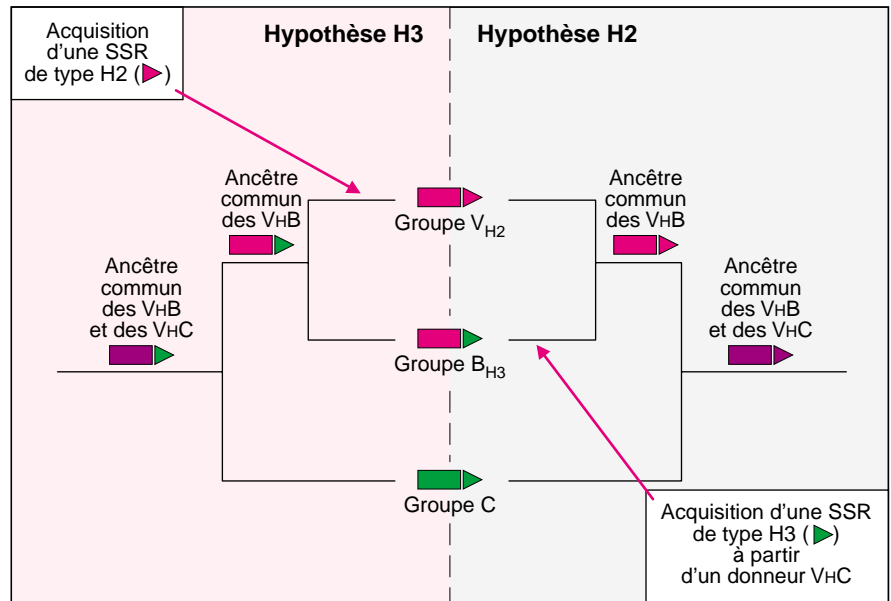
Acquisition d'une SSR de type H2 ( )

Hypothèse H3

Hypothèse H2

Ancêtre commun des VHB

Groupe $V_{H2}$

Ancêtre commun des VHB

Ancêtre commun des VHB et des VHC

Groupe $B_{H3}$

Ancêtre commun des VHB et des VHC

Groupe C

Acquisition d'une SSR de type H3 ( ) à partir d'un donneur VHC